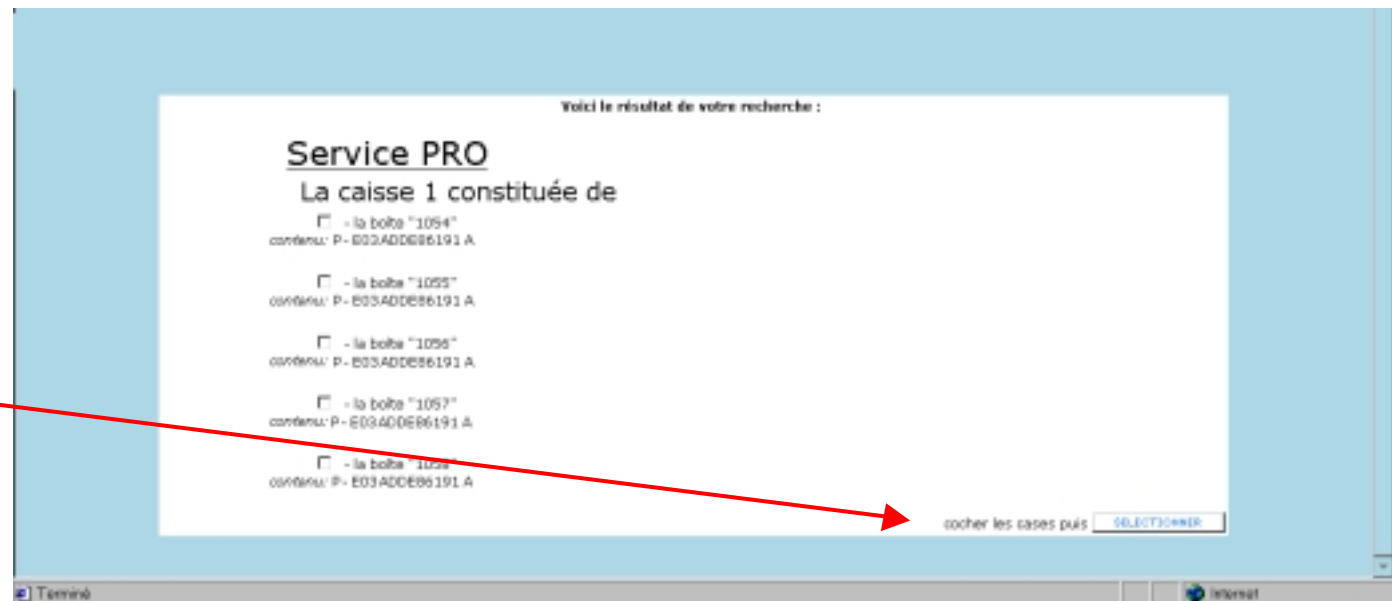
Voici le résultat de votre recherche :

Service PRO

La caisse 1 constituée de

- la boîte "1054"
contenu: P- E03ADDE86191 A

- la boîte "1055"
contenu: P- E03ADDE86191 A

- la boîte "1056"
contenu: P- E03ADDE86191 A

- la boîte "1057"
contenu: P- E03ADDE86191 A

- la boîte "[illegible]"
contenu: P- E03ADDE86191 A

cocher les cases puis SELECTIONNER

Terminé

Internet